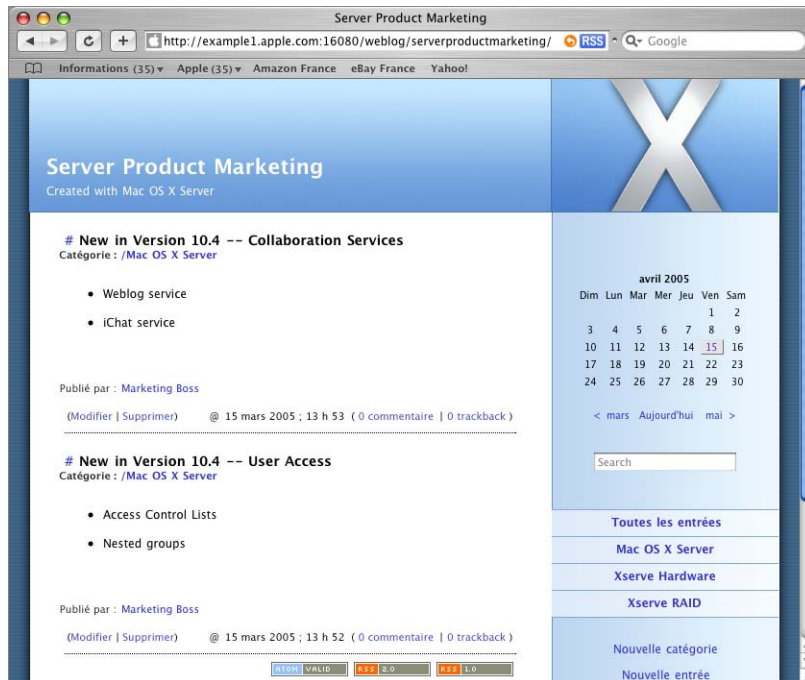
Server Product Marketing

http://example1.apple.com:16080/weblog/serverproductmarketing/ RSS Google

Informations (35) Apple (35) Amazon France eBay France Yahoo!

Server Product Marketing
Created with Mac OS X Server

# New in Version 10.4 -- Collaboration Services
Catégorie : /Mac OS X Server

- Weblog service
- iChat service

Publié par : Marketing Boss

(Modifier | Supprimer) @ 15 mars 2005 ; 13 h 53 ( 0 commentaire | 0 trackback )

# New in Version 10.4 -- User Access
Catégorie : /Mac OS X Server

- Access Control Lists
- Nested groups

Publié par : Marketing Boss

(Modifier | Supprimer) @ 15 mars 2005 ; 13 h 52 ( 0 commentaire | 0 trackback )

ATOM VALID RSS 2.0 RSS 1.0

avril 2005

| Dim | Lun | Mar | Mer | Jeu | Ven | Sam |
|---|---|---|---|---|---|---|
| | | | | | 1 | 2 |
| 3 | 4 | 5 | 6 | 7 | 8 | 9 |
| 10 | 11 | 12 | 13 | 14 | 15 | 16 |
| 17 | 18 | 19 | 20 | 21 | 22 | 23 |
| 24 | 25 | 26 | 27 | 28 | 29 | 30 |

< mars Aujourd'hui mai >

Search

Toutes les entrées
Mac OS X Server
Xserve Hardware
Xserve RAID

Nouvelle catégorie
Nouvelle entrée